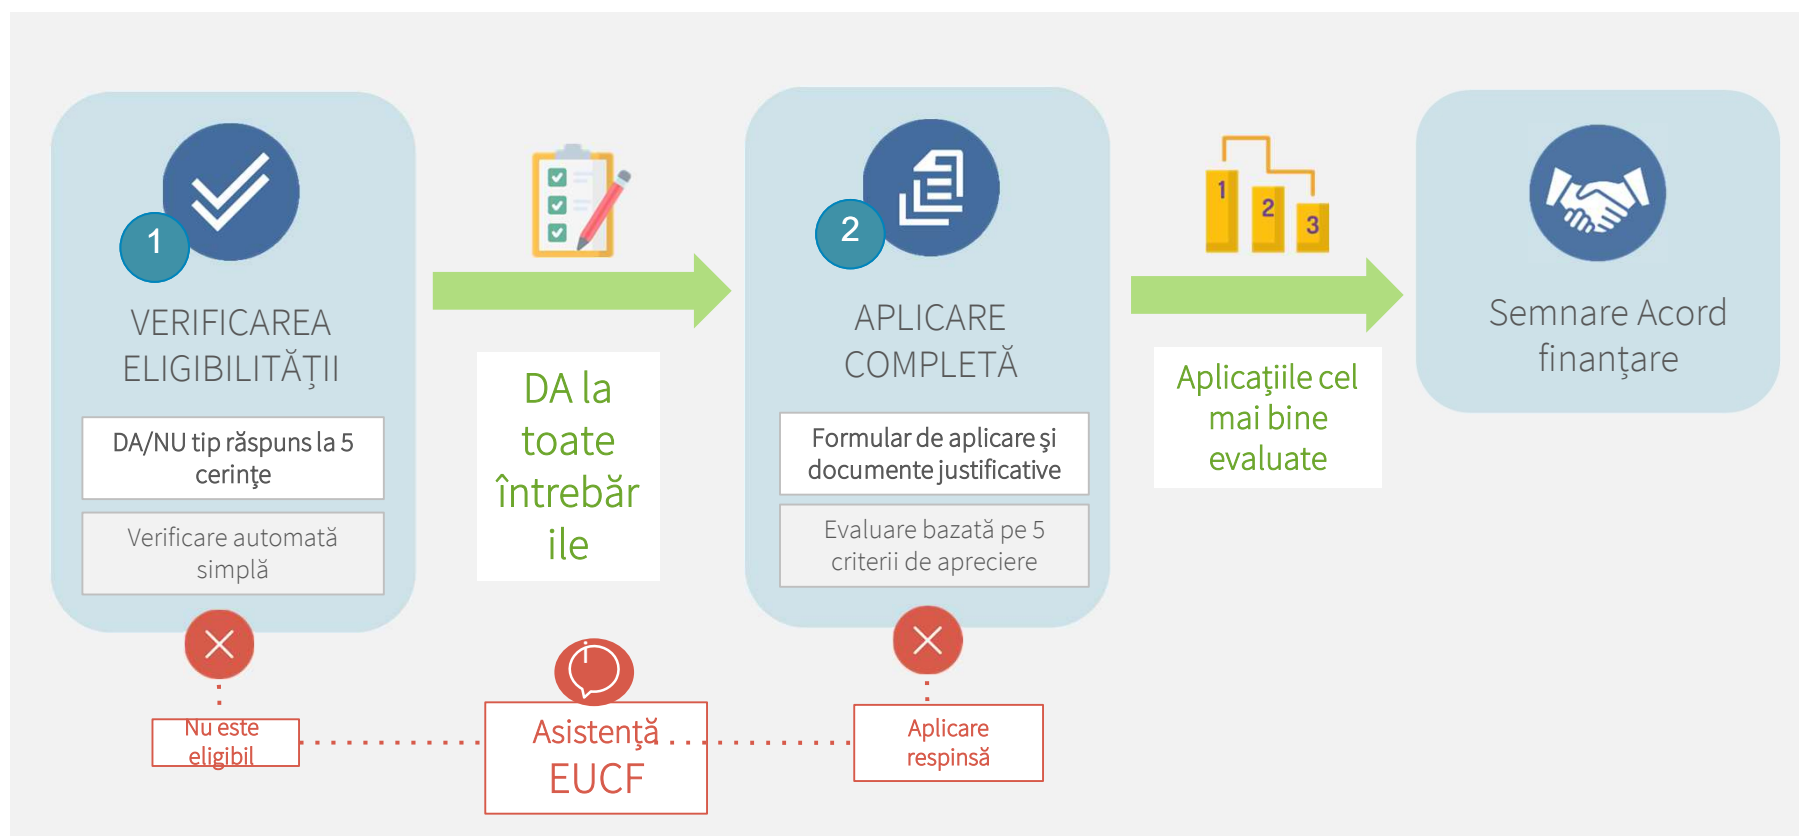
1

VERIFICAREA ELIGIBILITĂȚII

DA/NU tip răspuns la 5 cerințe

Verificare automată simplă

DA la toate întrebările

2

APLICARE COMPLETĂ

Formular de aplicare şi documente justificative

Evaluare bazată pe 5 criterii de apreciere

1 2 3

Aplicaţiile cel mai bine evaluate

Semnare Acord finanțare

Nu este eligibil

Asistență EUCF

Aplicare respinsă